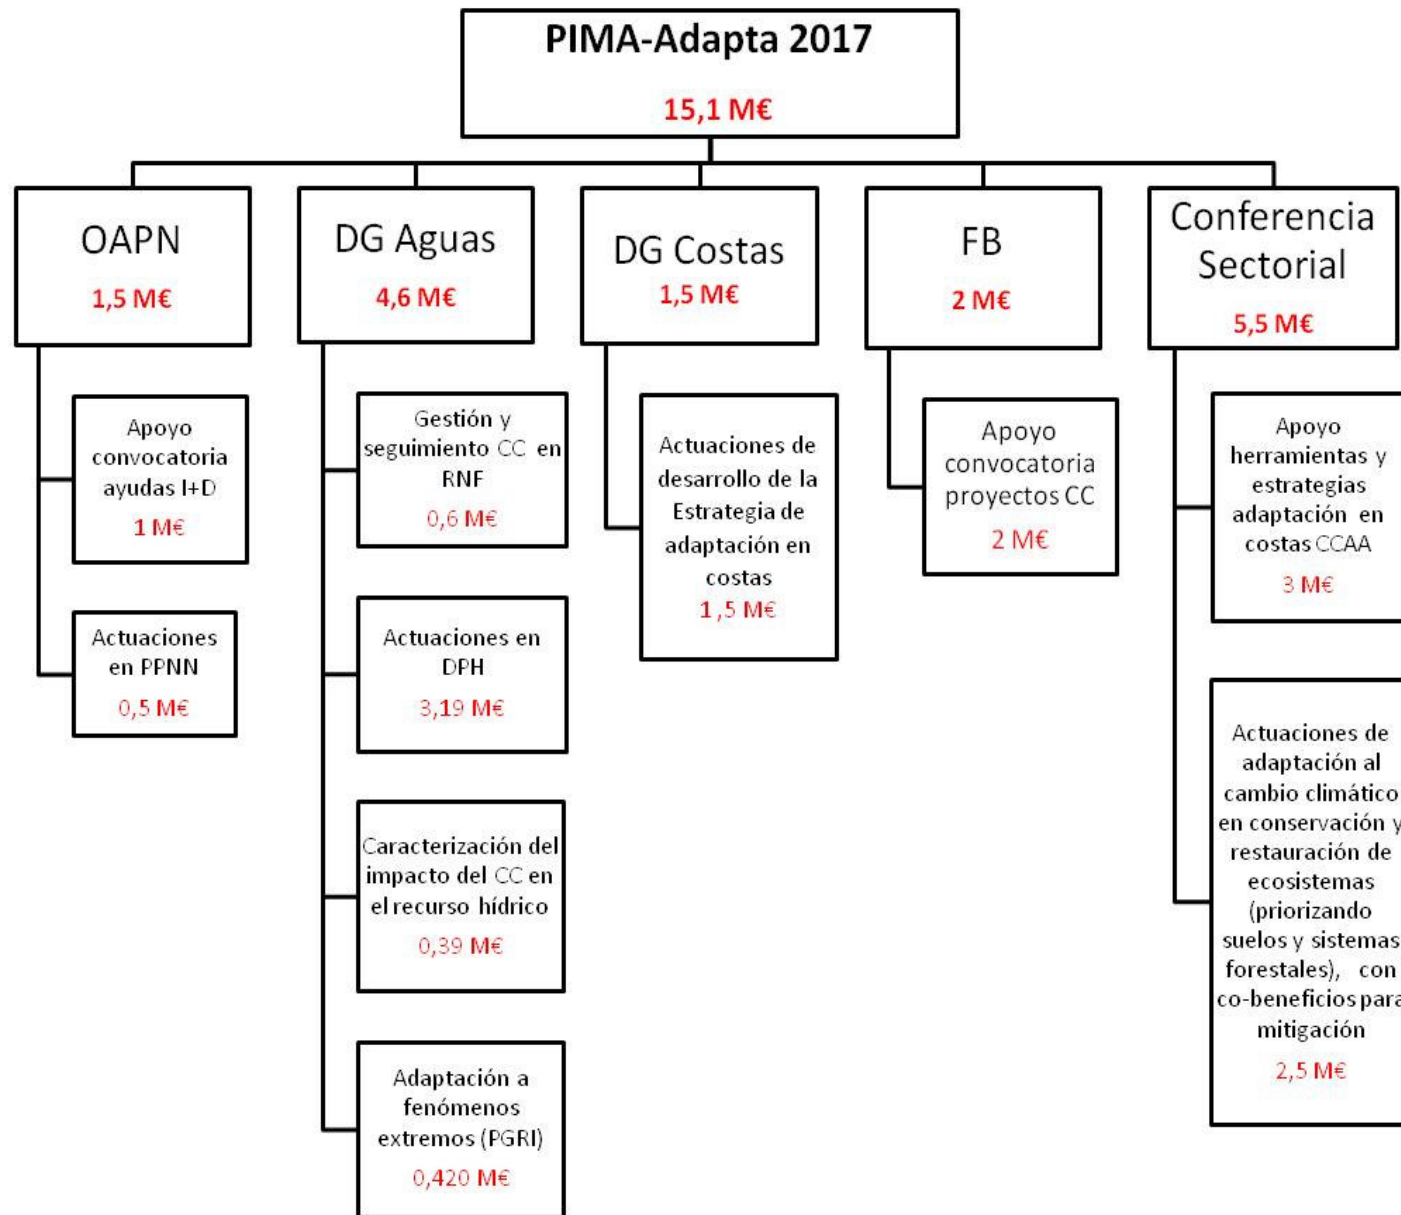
PIMA-Adapta 2017

15,1 M€

OAPN

1,5 M€

Apoyo convocatoria ayudas I+D

1 M€

Actuaciones en PPNN

0,5 M€

DG Aguas

4,6 M€

Gestión y seguimiento CC en RNF

0,6 M€

Actuaciones en DPH

3,19 M€

Caracterización del impacto del CC en el recurso hídrico

0,39 M€

Adaptación a fenómenos extremos (PGRI)

0,420 M€

DG Costas

1,5 M€

Actuaciones de desarrollo de la Estrategia de adaptación en costas

1 ,5 M€

FB

2 M€

Apoyo convocatoria proyectos CC

2 M€

Conferencia Sectorial

5,5 M€

Apoyo herramientas y estrategias adaptación en costas CCAA

3 M€

Actuaciones de adaptación al cambio climático en conservación y restauración de ecosistemas (priorizando suelos y sistemas forestales), con co-beneficios para mitigación

2,5 M€